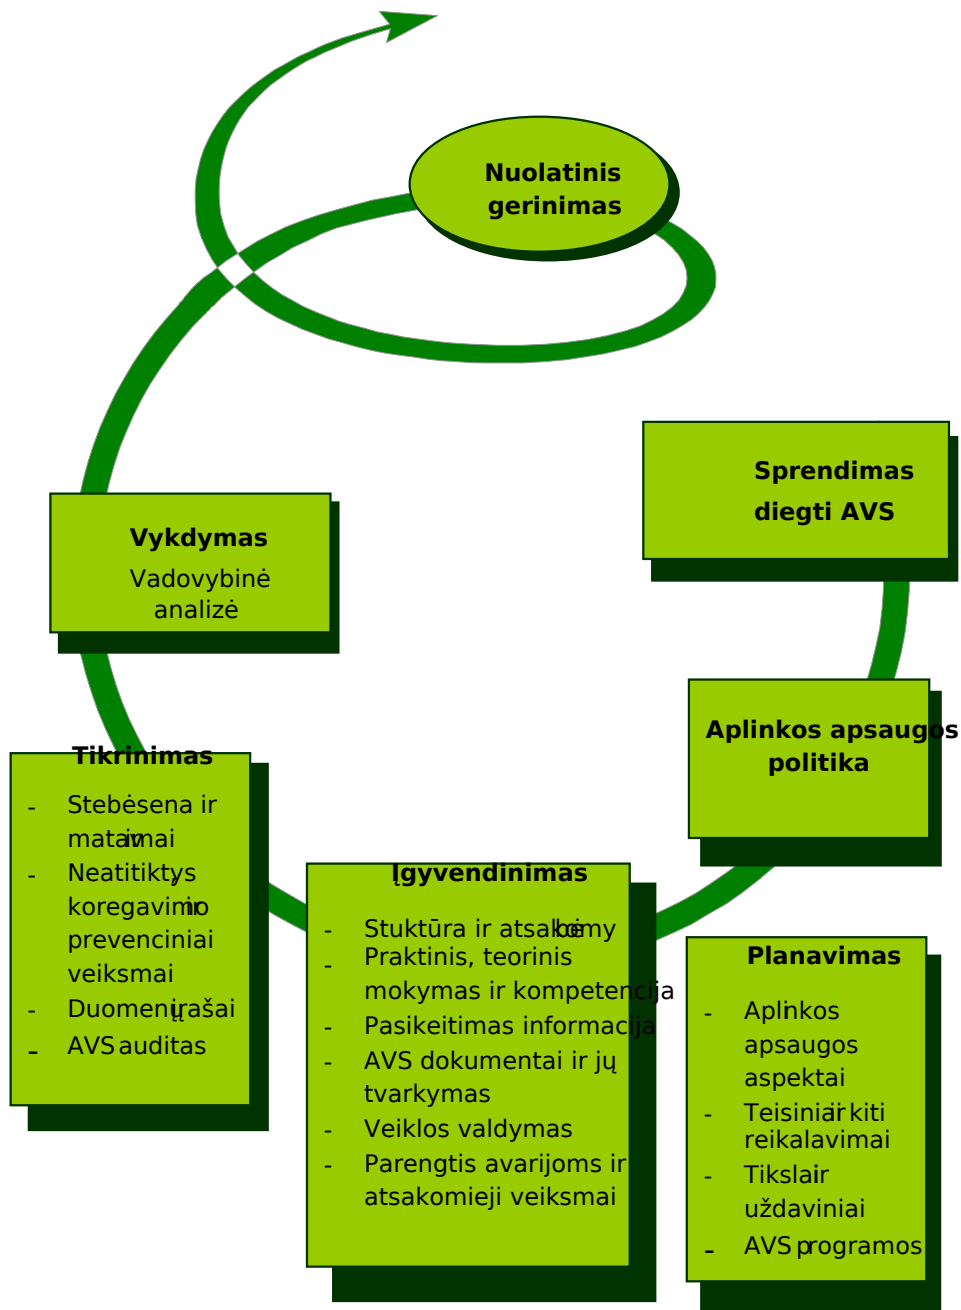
Nuolatinis gerinimas

Sprendimas diegti AVS

Vykdymas
Vadovybinė analizė

Aplinkos apsaugos politika

Tikrinimas
- Stebėsena ir matavimai
- Neatitiktys, koregavimo ir prevenciniai veiksmai
- Duomenų įrašai
- AVS auditas

Įgyvendinimas
- Stuktūra ir atsakomybė
- Praktinis, teorinis mokymas ir kompetencija
- Pasikeitimas informacija
- AVS dokumentai ir jų tvarkymas
- Veiklos valdymas
- Parengtis avarijoms ir atsakomieji veiksmai

Planavimas
- Aplinkos apsaugos aspektai
- Teisiniai ir kiti reikalavimai
- Tikslai ir uždaviniai
- AVS programos